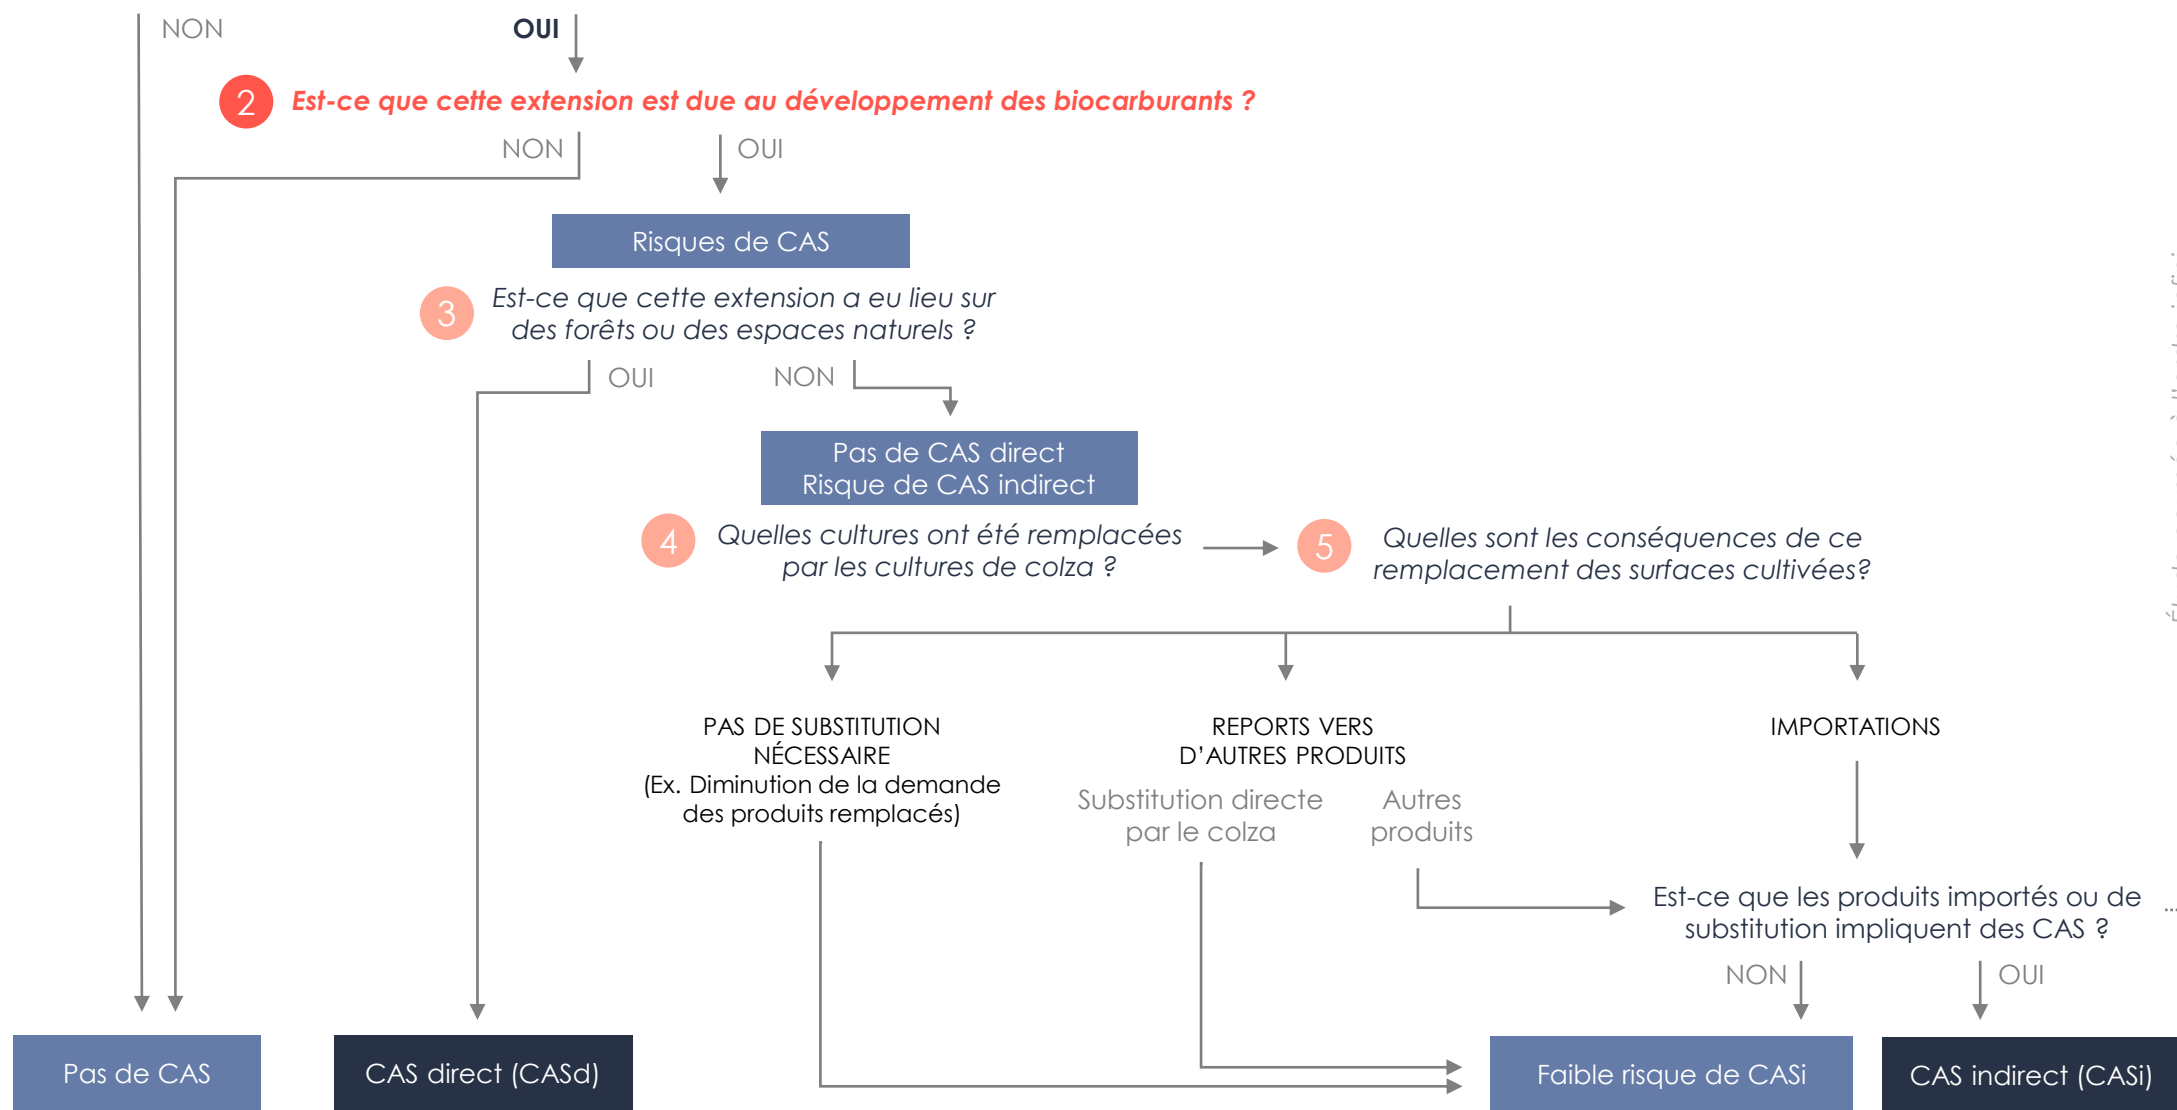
NON

OUI

2 Est-ce que cette extension est due au développement des biocarburants ?

NON

OUI

Risques de CAS

3 Est-ce que cette extension a eu lieu sur des forêts ou des espaces naturels ?

OUI

NON

Pas de CAS direct
Risque de CAS indirect

4 Quelles cultures ont été remplacées par les cultures de colza ?

5 Quelles sont les conséquences de ce remplacement des surfaces cultivées?

PAS DE SUBSTITUTION NÉCESSAIRE
(Ex. Diminution de la demande des produits remplacés)

REPORTS VERS D'AUTRES PRODUITS

Substitution directe par le colza

Autres produits

IMPORTATIONS

Est-ce que les produits importés ou de substitution impliquent des CAS ?

NON

OUI

Pas de CAS

CAS direct (CASd)

Faible risque de CASi

CAS indirect (CASi)